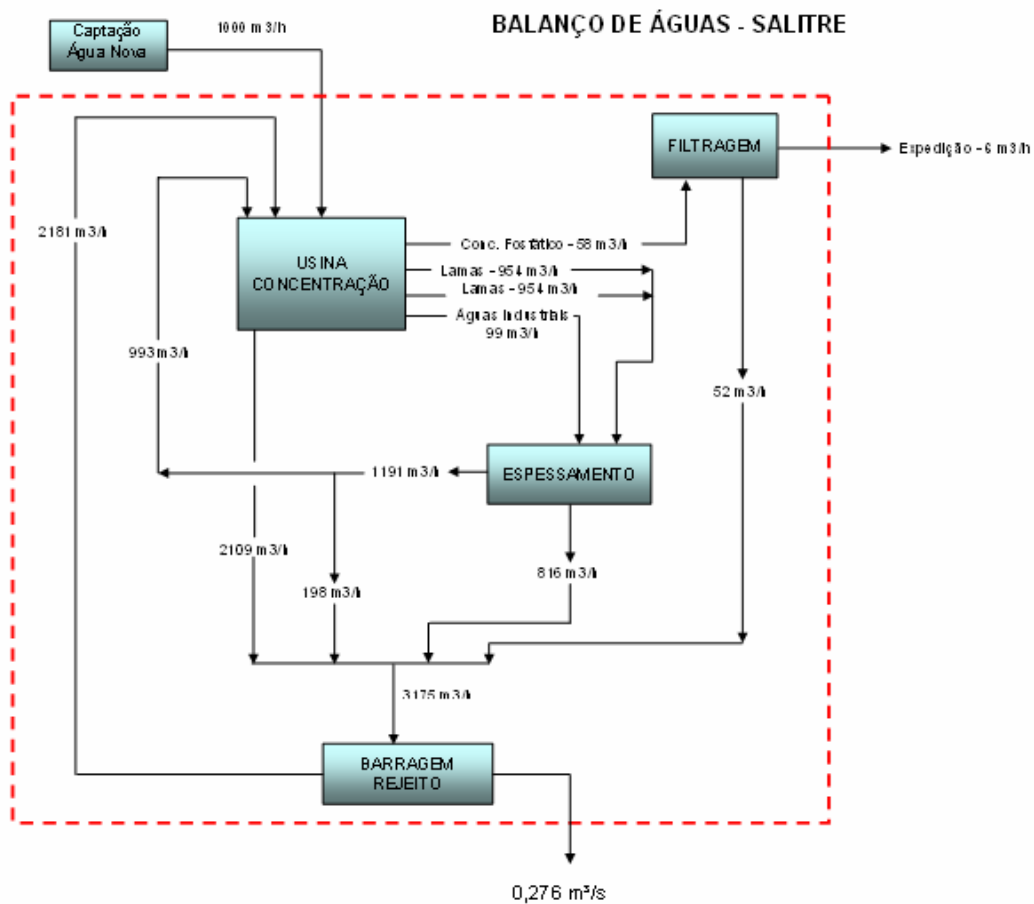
BALANÇO DE ÁGUAS - SALITRE

Captação Água Nova

1000 m3/h

FILTRAGEM

Expedição - 6 m3/h

2181 m3/h

USINA CONCENTRAÇÃO

Conc. Fosfático - 58 m3/h

Lamas - 954 m3/h

Lamas - 954 m3/h

Águas Industriais 99 m3/h

993 m3/h

52 m3/h

1191 m3/h

ESPESSAMENTO

2109 m3/h

816 m3/h

198 m3/h

3175 m3/h

BARRAGEM REJEITO

0,276 m³/s